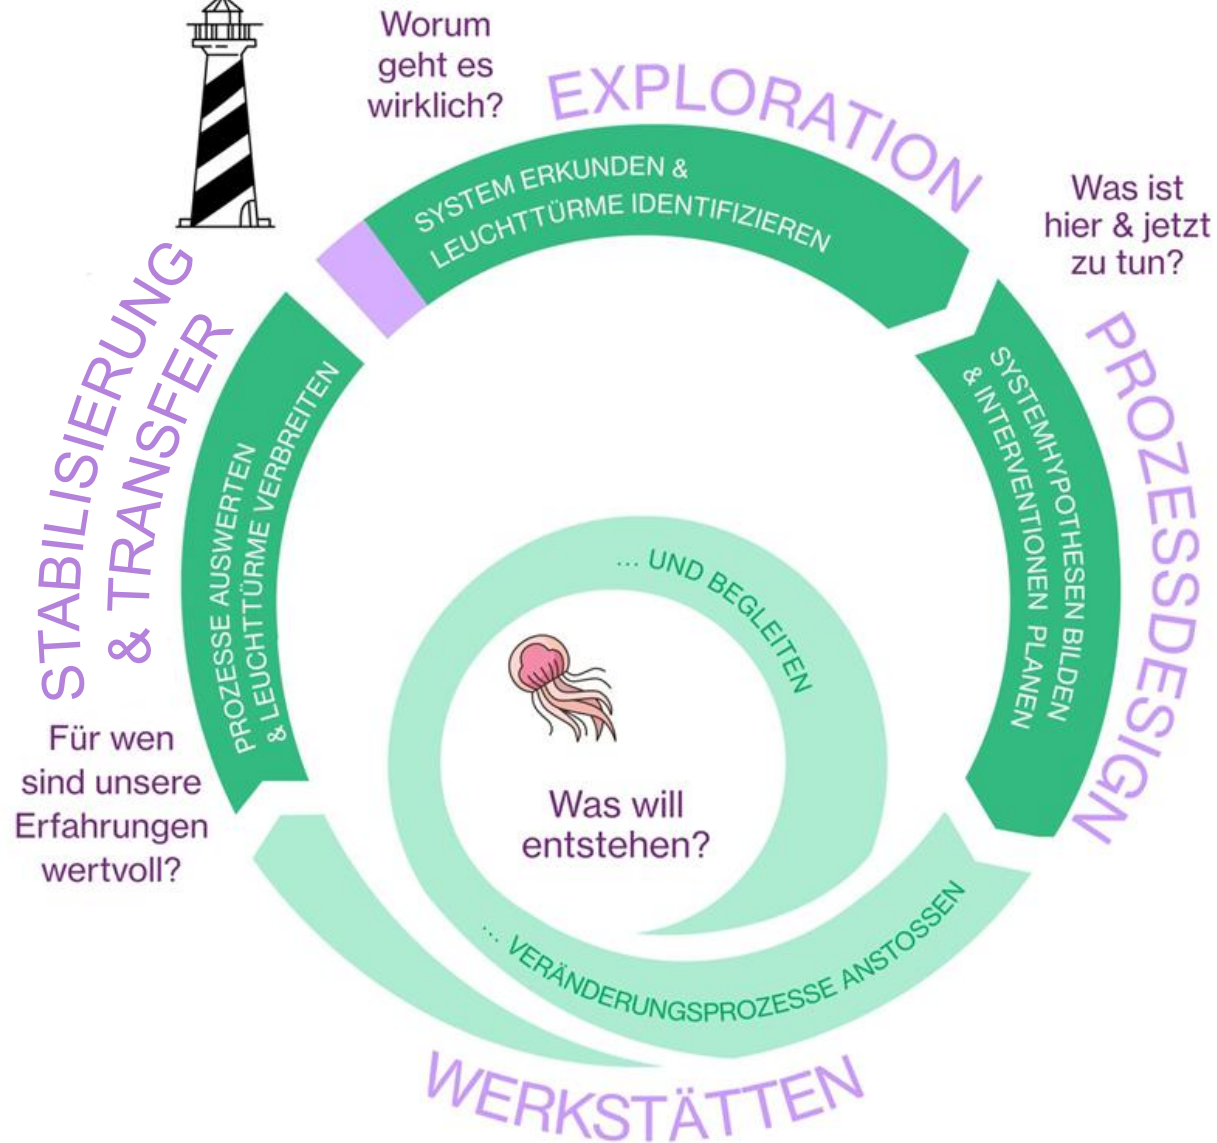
Worum geht es wirklich?

EXPLORATION

SYSTEM ERKUNDEN & LEUCHTTÜRME IDENTIFIZIEREN

Was ist hier & jetzt zu tun?

PROZESSDESIGN

SYSTEMHYPOTHESEN BILDEN & INTERVENTIONEN PLANEN

... UND BEGLEITEN

Was will entstehen?

... VERÄNDERUNGSPROZESSE ANSTOSSEN

WERKSTÄTTEN

STABILISIERUNG & TRANSFER

PROZESSE AUSWERTEN & LEUCHTTÜRME VERBREITEN

Für wen sind unsere Erfahrungen wertvoll?